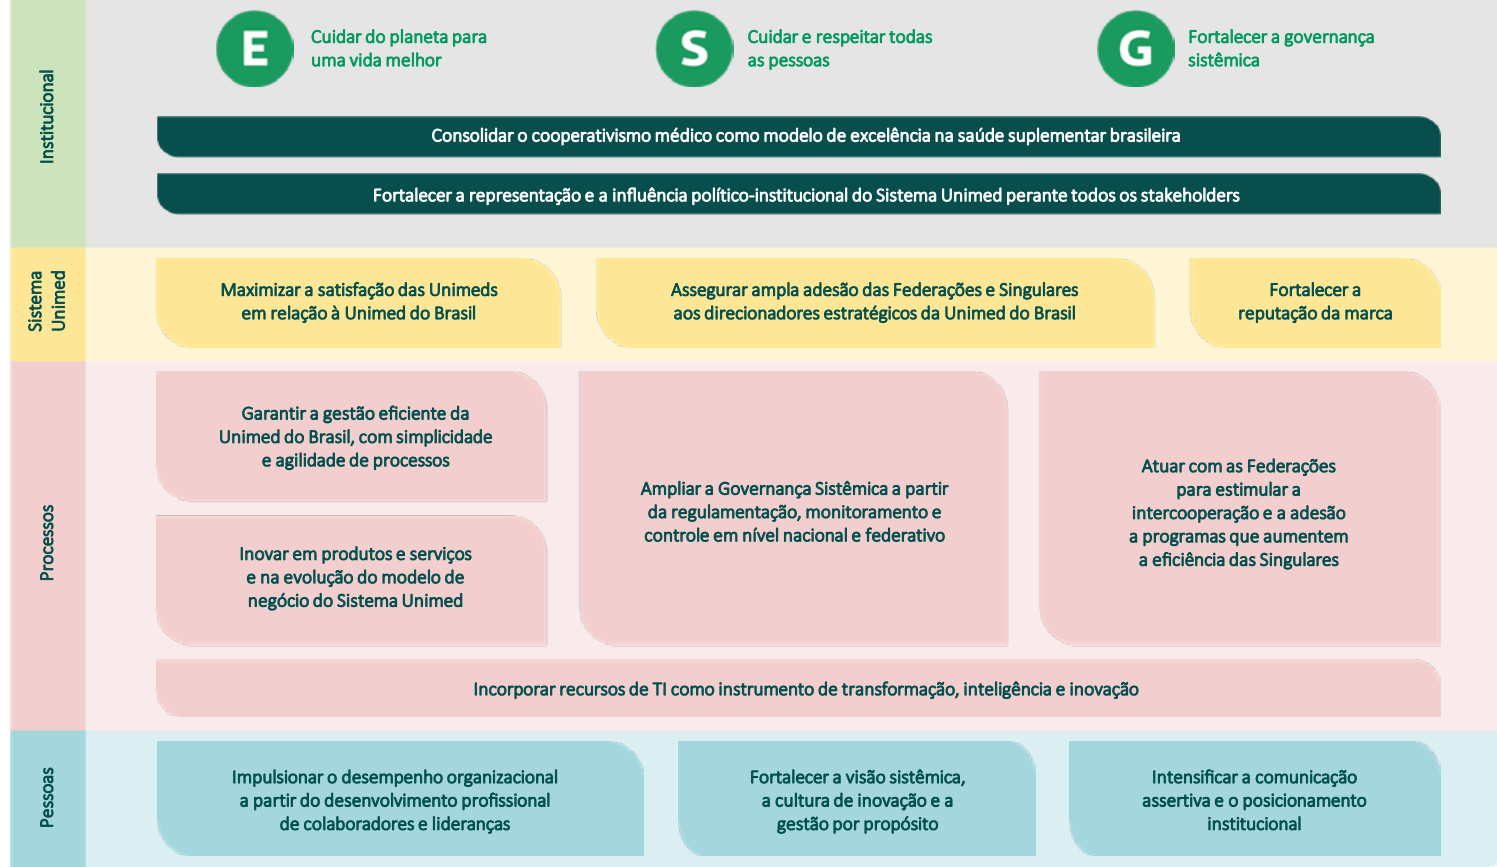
Institucional

E Cuidar do planeta para uma vida melhor

S Cuidar e respeitar todas as pessoas

G Fortalecer a governança sistêmica

Consolidar o cooperativismo médico como modelo de excelência na saúde suplementar brasileira

Fortalecer a representação e a influência político-institucional do Sistema Unimed perante todos os stakeholders

Sistema Unimed

Maximizar a satisfação das Unimeds em relação à Unimed do Brasil

Assegurar ampla adesão das Federações e Singulares aos direcionadores estratégicos da Unimed do Brasil

Fortalecer a reputação da marca

Processos

Garantir a gestão eficiente da Unimed do Brasil, com simplicidade e agilidade de processos

Inovar em produtos e serviços e na evolução do modelo de negócio do Sistema Unimed

Ampliar a Governança Sistêmica a partir da regulamentação, monitoramento e controle em nível nacional e federativo

Atuar com as Federações para estimular a intercooperação e a adesão a programas que aumentem a eficiência das Singulares

Incorporar recursos de TI como instrumento de transformação, inteligência e inovação

Pessoas

Impulsionar o desempenho organizacional a partir do desenvolvimento profissional de colaboradores e lideranças

Fortalecer a visão sistêmica, a cultura de inovação e a gestão por propósito

Intensificar a comunicação assertiva e o posicionamento institucional